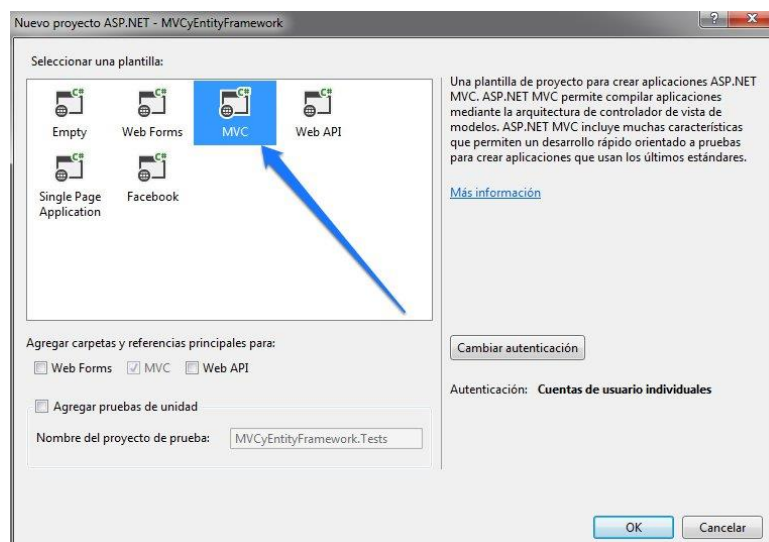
Nuevo proyecto ASP.NET - MVCyEntityFramework

?

Seleccionar una plantilla:

C#
Empty

C#
Web Forms

C#
MVC

C#
Web API

C#
Single Page Application

C#
Facebook

Una plantilla de proyecto para crear aplicaciones ASP.NET MVC. ASP.NET MVC permite compilar aplicaciones mediante la arquitectura de controlador de vista de modelos. ASP.NET MVC incluye muchas características que permiten un desarrollo rápido orientado a pruebas para crear aplicaciones que usan los últimos estándares.

Más información

Agregar carpetas y referencias principales para:

Web Forms MVC Web API

Agregar pruebas de unidad

Nombre del proyecto de prueba: MVCyEntityFramework.Tests

Cambiar autenticación

Autenticación: Cuentas de usuario individuales

OK Cancelar